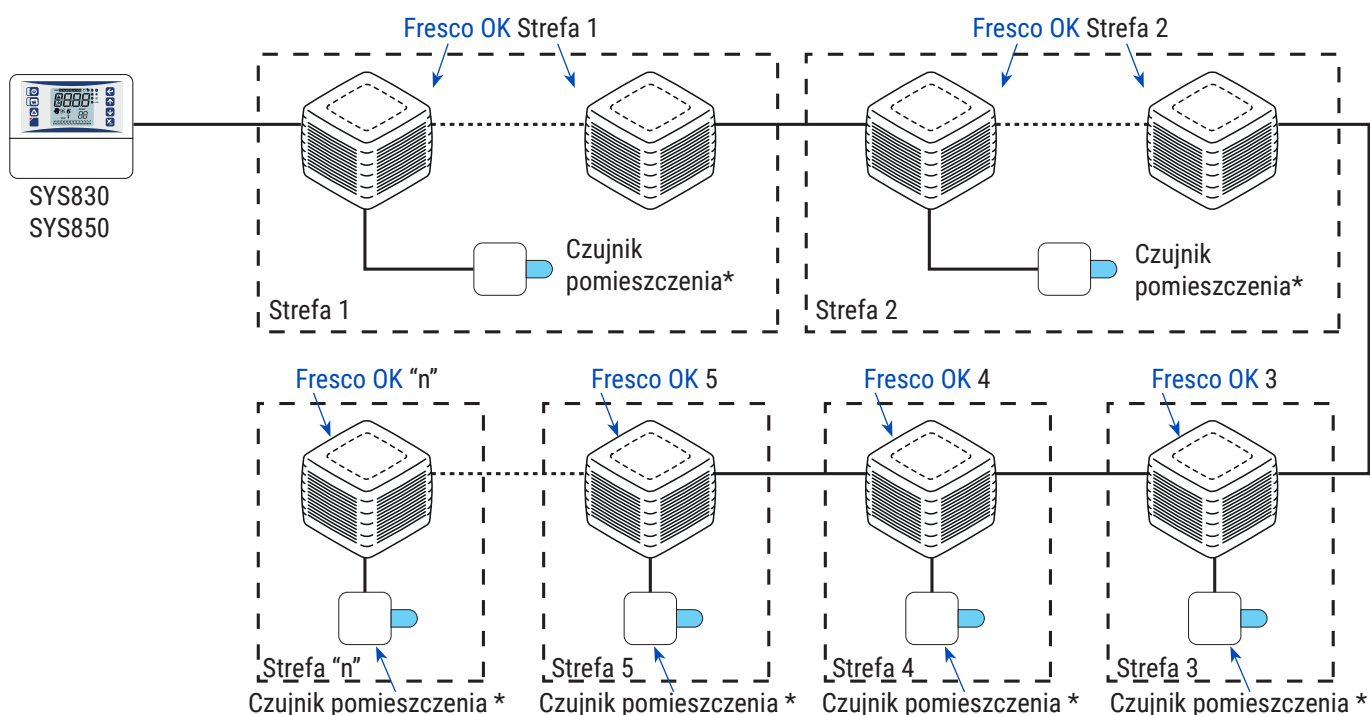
SYS830
SYS850

Fresco OK Strefa 1

Czujnik pomieszczenia*

Strefa 1

Fresco OK Strefa 2

Czujnik pomieszczenia*

Strefa 2

Fresco OK "n"

Strefa "n"

Czujnik pomieszczenia *

Fresco OK 5

Strefa 5

Czujnik pomieszczenia *

Fresco OK 4

Strefa 4

Czujnik pomieszczenia *

Fresco OK 3

Strefa 3

Czujnik pomieszczenia *